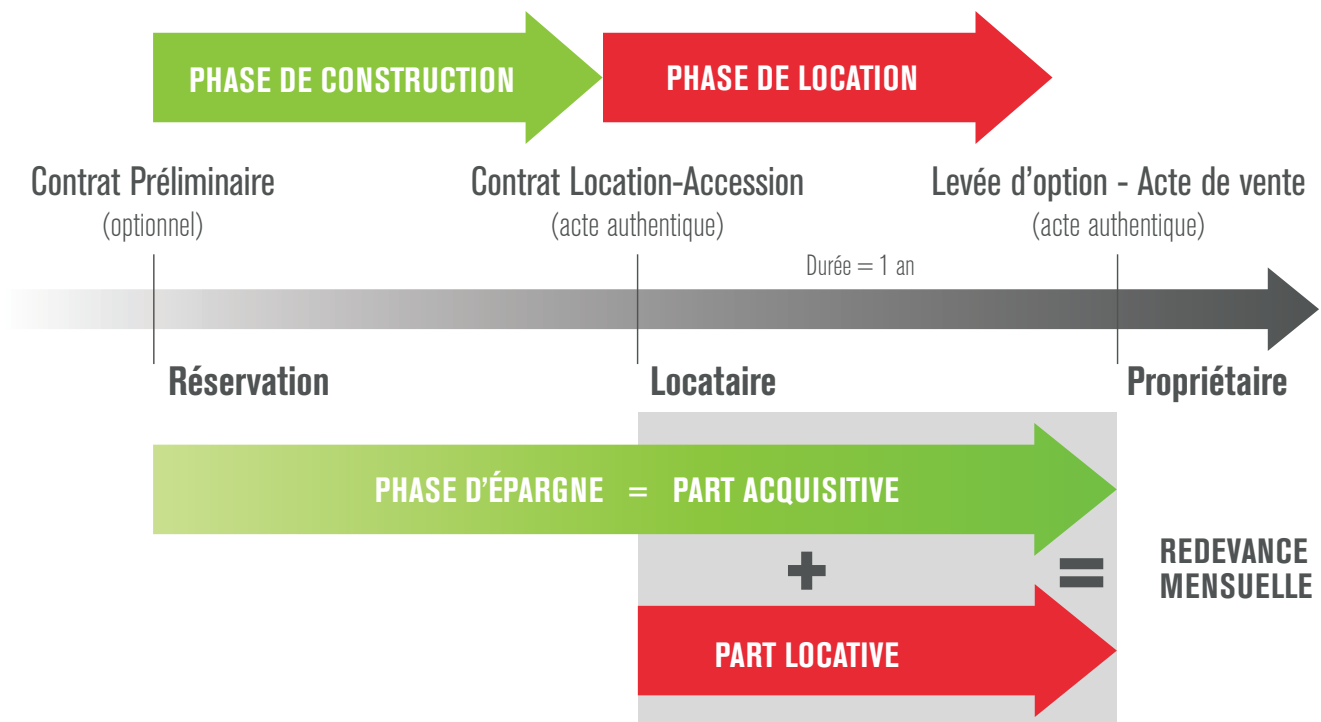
PHASE DE CONSTRUCTION

PHASE DE LOCATION

Contrat Préliminaire
(optionnel)

Contrat Location-Accession
(acte authentique)

Levée d'option - Acte de vente
(acte authentique)

Durée = 1 an

Réservation

Locataire

Propriétaire

PHASE D'ÉPARGNE = PART ACQUISITIVE

+

=

REDEVANCE MENSUELLE

PART LOCATIVE